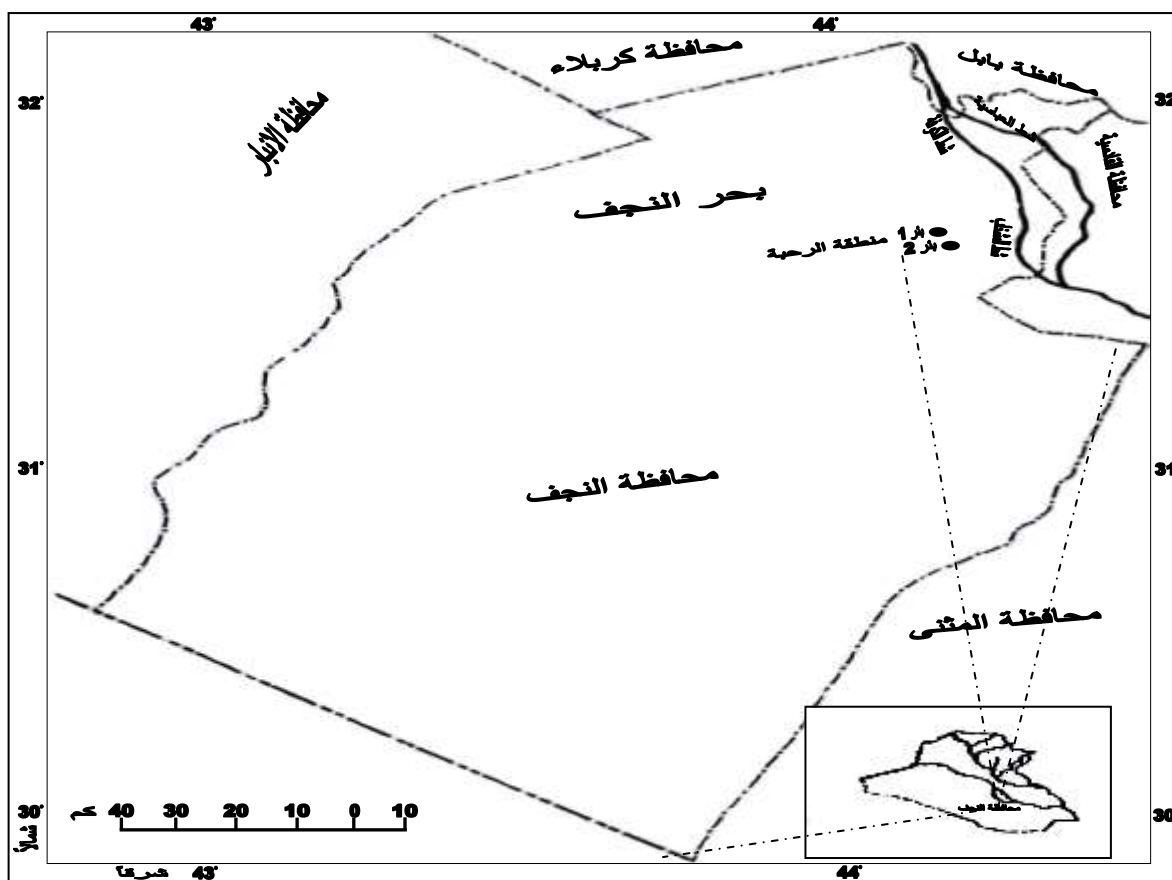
43°
44°
32°
32°
31°
31°
30°
30°
محافظة كربلاء
محافظة بابل
محافظة الانبار
شط الكوفة
شط العباسية
محافظة القادسية
بحر النجف
بئر 1
بئر 2
منطقة الرحبة
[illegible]
محافظة النجف
محافظة المثنى
40 30 20 10 0 10 كم
شمالاً
شرقاً 43°
محافظة النجف